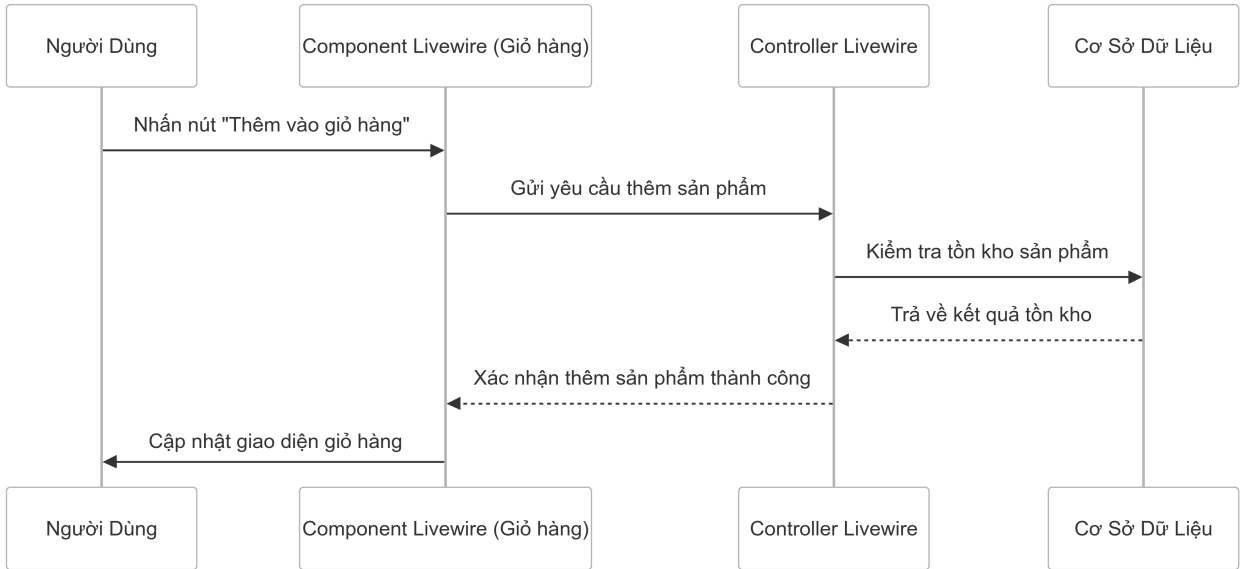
Người Dùng

Component Livewire (Giỏ hàng)

Controller Livewire

Cơ Sở Dữ Liệu

Nhấn nút "Thêm vào giỏ hàng"

Gửi yêu cầu thêm sản phẩm

Kiểm tra tồn kho sản phẩm

Trả về kết quả tồn kho

Xác nhận thêm sản phẩm thành công

Cập nhật giao diện giỏ hàng

Người Dùng

Component Livewire (Giỏ hàng)

Controller Livewire

Cơ Sở Dữ Liệu